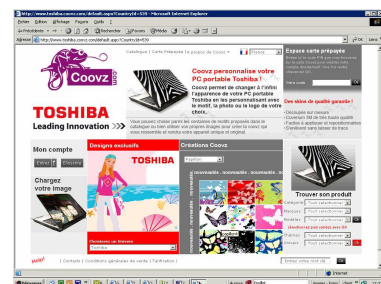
http://www.toshiba.coovz.com/default.aspx?CountryId=59 - Microsoft Internet Explorer

Fichier Edition Affichage Favoris Outils ?

Précédente Rechercher Favoris Média

Adresse http://www.toshiba.coovz.com/default.aspx?CountryId=59 OK Liens

Coovz.com

Cadre Présente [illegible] France

Espace carte prépayée

Code carte OK

Coovz personnalise votre PC portable Toshiba

Coovz permet de changer à l'infini l'apparence de votre PC portable Toshiba en le personnalisant avec le motif, la photo ou le logo de votre choix...

Des skins de qualité garantie !

TOSHIBA
Leading Innovation

Mon compte

Créations Coovz

Designs exclusifs

TOSHIBA

Trouver son produit

Catégorie
Marque
Produit
Modèle
Couleur

Choisissez un thème
Toshiba

Contact | Conditions générales de vente | Notification

Internet

démarrer